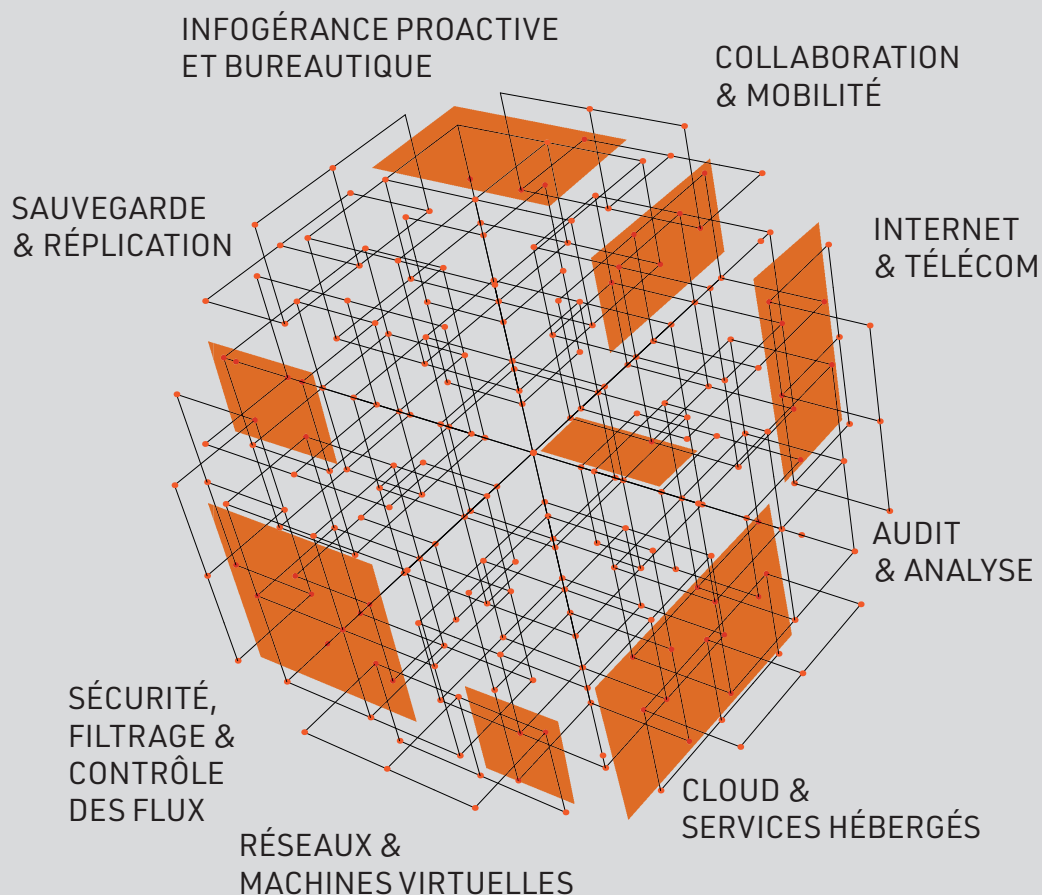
INFOGÉRANCE PROACTIVE ET BUREAUTIQUE

COLLABORATION & MOBILITÉ

SAUVEGARDE & RÉPLICATION

INTERNET & TÉLÉCOM

AUDIT & ANALYSE

SÉCURITÉ, FILTRAGE & CONTRÔLE DES FLUX

CLOUD & SERVICES HÉBERGÉS

RÉSEAUX & MACHINES VIRTUELLES